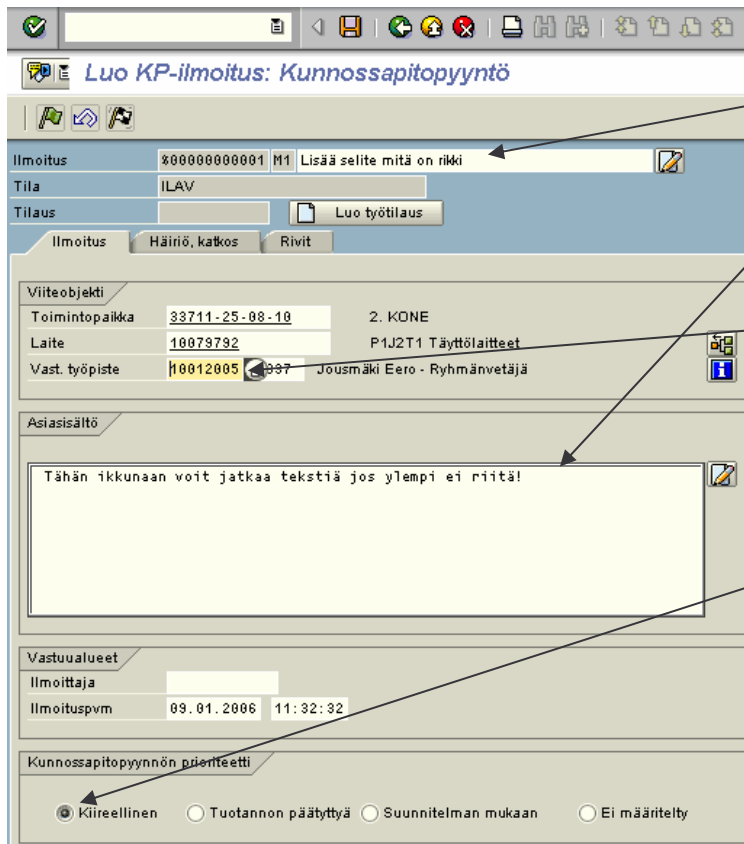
Luo KP-ilmoitus: Kunnossapitopyyntö

Ilmoitus %00000000001 M1 Lisää selite mitä on rikki
Tila ILAV
Tilaus
Luo työtilaus

Ilmoitus
Häiriö, katkos
Rivit

Viiteobjekti
Toimintopaikka 33711-25-08-10 2. KONE
Laite 10079792 P1J2T1 Täyttölaitteet
Vast. työpiste 10012005 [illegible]337 Jousmäki Eero - Ryhmänvetäjä

Asiasisältö
Tähän ikkunaan voit jatkaa tekstiä jos ylempi ei riitä!

Vastuualueet
Ilmoittaja
Ilmoituspvm 09.01.2006 11:32:32

Kunnossapitopyynnön prioriteetti
Kiireellinen
Tuotannon päätyttyä
Suunnitelman mukaan
Ei määritelty